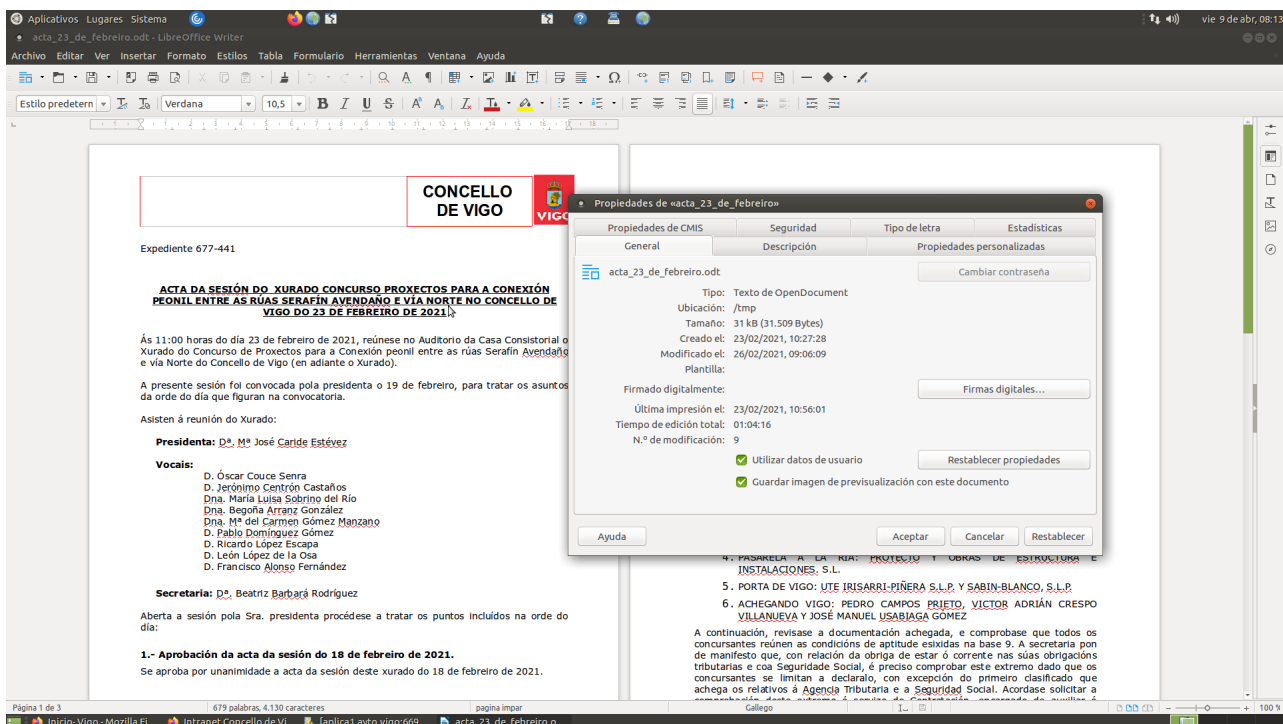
Aplicativos Lugares Sistema
vie 9 de abr, 08:13
acta_23_de_febreiro.odt - LibreOffice Writer
Archivo Editar Ver Insertar Formato Estilos Tabla Formulario Herramientas Ventana Ayuda
Estilo predetern Verdana 10,5

CONCELLO DE VIGO
VIGO

Expediente 677-441

ACTA DA SESIÓN DO XURADO CONCURSO PROXECTOS PARA A CONEXIÓN PEONIL ENTRE AS RÚAS SERAFÍN AVENDAÑO E VÍA NORTE NO CONCELLO DE VIGO DO 23 DE FEBREIRO DE 2021

Ás 11:00 horas do día 23 de febreiro de 2021, reúnese no Auditorio da Casa Consistorial o Xurado do Concurso de Proxectos para a Conexión peonil entre as rúas Serafín Avendaño e vía Norte do Concello de Vigo (en adiante o Xurado).

A presente sesión foi convocada pola presidenta o 19 de febreiro, para tratar os asuntos da orde do día que figuran na convocatoria.

Asisten á reunión do Xurado:

Presidenta: Dª. Mª José Caride Estévez

Vocais:
D. Óscar Couce Senra
D. Jerónimo Centrón Castaños
Dna. María Luisa Sobrino del Río
Dna. Begoña Arranz González
Dna. Mª del Carmen Gómez Manzano
D. Pablo Domínguez Gómez
D. Ricardo López Escapa
D. León López de la Osa
D. Francisco Alonso Fernández

Secretaria: Dª. Beatriz Barbará Rodríguez

Aberta a sesión pola Sra. presidenta procédese a tratar os puntos incluídos na orde do día:

1.- Aprobación da acta da sesión do 18 de febreiro de 2021.
Se aproba por unanimidade a acta da sesión deste xurado do 18 de febreiro de 2021.

Propiedades de «acta_23_de_febreiro»
Propiedades de CMIS | Seguridad | Tipo de letra | Estadísticas
General | Descripción | Propiedades personalizadas
acta_23_de_febreiro.odt
Cambiar contraseña
Tipo: Texto de OpenDocument
Ubicación: /tmp
Tamaño: 31 kB (31.509 Bytes)
Creado el: 23/02/2021, 10:27:28
Modificado el: 26/02/2021, 09:06:09
Plantilla:
Firmado digitalmente:
Firmas digitales...
Última impresión el: 23/02/2021, 10:56:01
Tiempo de edición total: 01:04:16
N.º de modificación: 9
Utilizar datos de usuario
Restablecer propiedades
Guardar imagen de previsualización con este documento
Ayuda
Aceptar
Cancelar
Restablecer

4. PASARELA A LA RÍA: PROYECTO Y OBRAS DE ESTRUCTURA E INSTALACIONES, S.L.
5. PORTA DE VIGO: UTE IRISARRI-PIÑERA S.L.P. Y SABIN-BLANCO, S.L.P.
6. ACHEGANDO VIGO: PEDRO CAMPOS PRIETO, VICTOR ADRIÁN CRESPO VILLANUEVA Y JOSÉ MANUEL USABIAGA GÓMEZ

A continuación, revisase a documentación achegada, e comprobase que todos os concursantes reúnen as condicións de aptitude esixidas na base 9. A secretaria pon de manifesto que, con relación da obriga de estar ó corrente nas súas obrigacións tributarias e coa Seguridade Social, é preciso comprobar este extremo dado que os concursantes se limitan a declaralo, con excepción do primeiro clasificado que achega os relativos á Axencia Tributaria e a Seguridade Social. Acordase solicitar a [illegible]

Página 1 de 3 | 679 palabras, 4.130 caracteres | página impar | Gallego | 100 %
Inicio-Vigo-Mozilla Fi | Intranet Concello de Vi | [aplica1.avto.vigo:669 | acta_23_de_febreiro.o